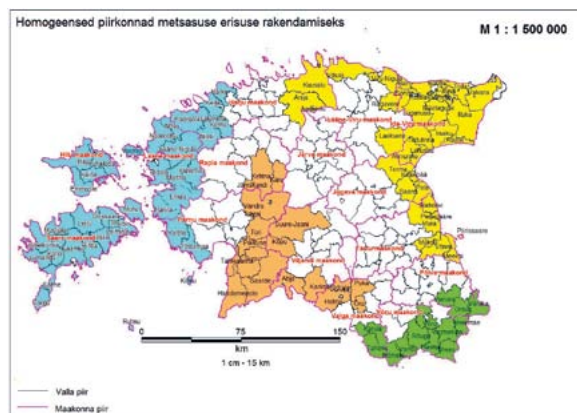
Homogeensed piirkonnad metsasuse erisuse rakendamiseks

M 1 : 1 500 000

Harju maakond

Lääne-Viru maakond

Ida-Viru maakond

Rapla maakond

Järva maakond

Hiiu maakond

Saare maakond

Lääne maakond

Pärnu maakond

Jõgeva maakond

Viljandi maakond

Tartu maakond

Põlva maakond

Valga maakond

Võru maakond

Suure-Jaani

Türi

Paide

Kiili

Rakvere

Kunda

Narva

Kohtla

Alutaguse

Mustvee

Piirissaare

Karksi

Helme

Tõrva

Halliste

Kihnu

Ruhnu

0 75 150
km
1 cm - 15 km

Valla piir

Maakonna piir